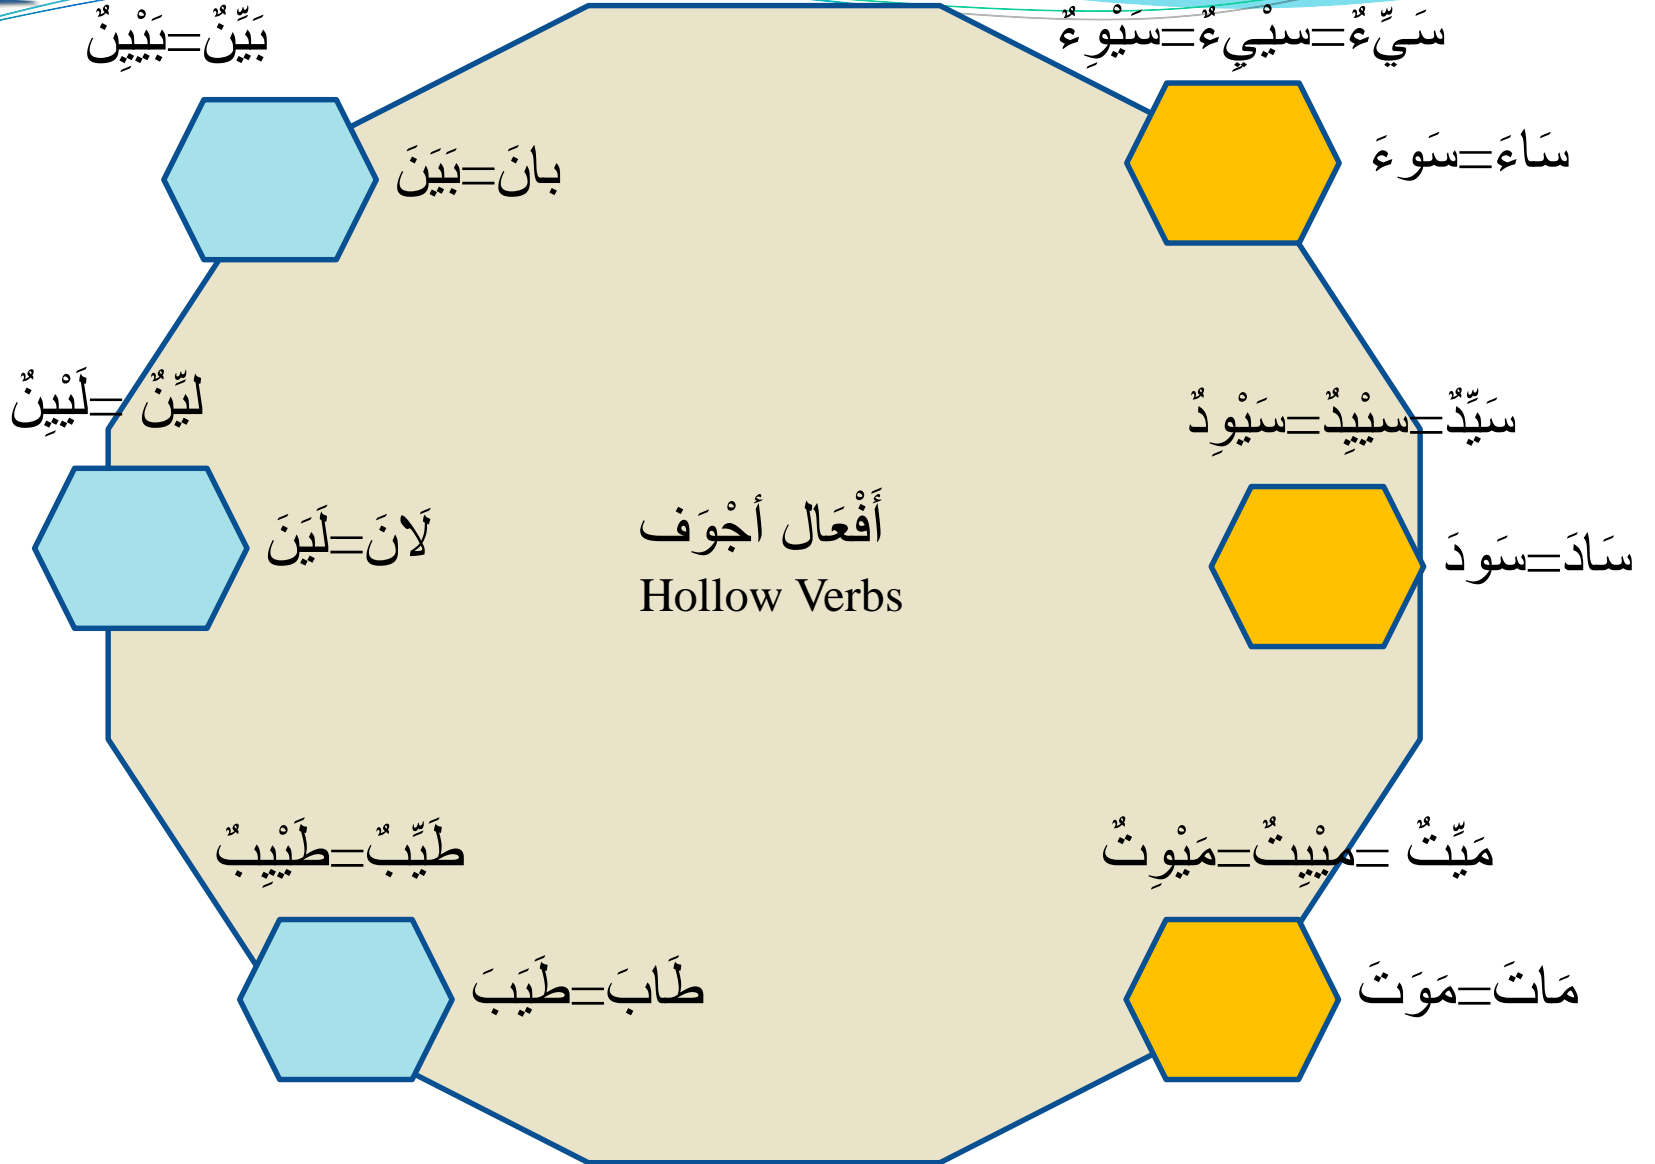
بَيِّنٌ=بَيْيِنٌ

سَيِّءٌ=سَيْيِءٌ=سَيْوِءٌ

بانَ=بَيَنَ

سَاءَ=سَوَءَ

لَيِّنٌ=لَيْيِنٌ

سَيِّدٌ=سَيْيِدٌ=سَيْوِدٌ

لَانَ=لَيَنَ

أَفْعَال أجْوَف
Hollow Verbs

سَادَ=سَوَدَ

طَيِّبٌ=طَيْيِبٌ

مَيِّتٌ =مَيْيِتٌ=مَيْوِتٌ

طَابَ=طَيَبَ

مَاتَ=مَوَتَ